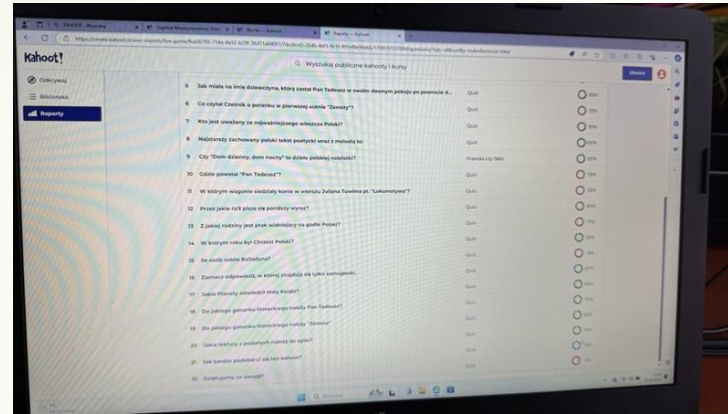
Kahoot!

Q Wyszukaj publiczne kahooty i kursy

Odkrywaj
Biblioteka
Raporty

5 Jak miała na imię dziewczyna, którą zastał Pan Tadeusz w swoim dawnym pokoju po powrocie d... Quiz
6 Co czytał Czesnik o poranku w pierwszej scenie "Zemsty"? Quiz
7 Kto jest uważany za najwybitniejszego wieszcza Polski? Quiz
8 Najstarszy zachowany polski tekst poetycki wraz z melodią to: Quiz
9 Czy "Dom dzienny, dom nocny" to dzieło polskiej noblistki? Prawda czy fałsz
10 Gdzie powstał "Pan Tadeusz"? Quiz
11 W którym wagonie siedziały konie w wierszu Juliana Tuwima pt. "Lokomotywa"? Quiz
12 Przed jakie rz/ż pisze się poniższy wyraz? Quiz
13 Z jakiej rodziny jest ptak widniejący na godle Polski? Quiz
14 W którym roku był Chrzest Polski? Quiz
15 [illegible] Quiz
16 Zaznacz odpowiedź, w której znajdują się tylko samogłoski. Quiz
17 Jakie Planety odwiedził Mały Książę? Quiz
18 Do jakiego gatunku literackiego należy Pan Tadeusz? Quiz
19 Do jakiego gatunku literackiego należy "Zemsta" Quiz
20 Jakie lektury z podanych należą do epiki? Quiz
21 Jak bardzo podobał ci się ten kahoot? Quiz
22 Dziękujemy za uwagę! Quiz